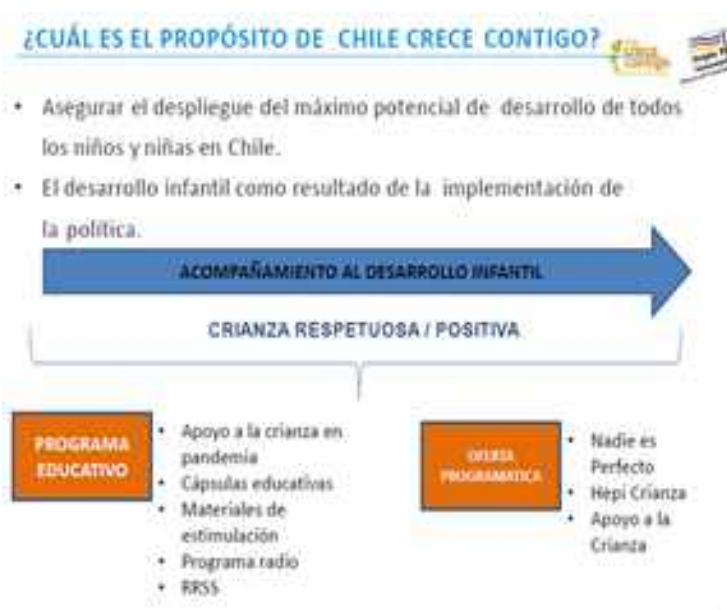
¿CUÁL ES EL PROPÓSITO DE CHILE CRECE CONTIGO?

- Asegurar el despliegue del máximo potencial de desarrollo de todos los niños y niñas en Chile.
- El desarrollo infantil como resultado de la implementación de la política.

ACOMPAÑAMIENTO AL DESARROLLO INFANTIL

CRIANZA RESPETUOSA / POSITIVA

PROGRAMA EDUCATIVO

- Apoyo a la crianza en pandemia
- Cápsulas educativas
- Materiales de estimulación
- Programa radio
- RRSS

OFERTA PROGRAMATICA

- Nadie es Perfecto
- Hepi Crianza
- Apoyo a la Crianza